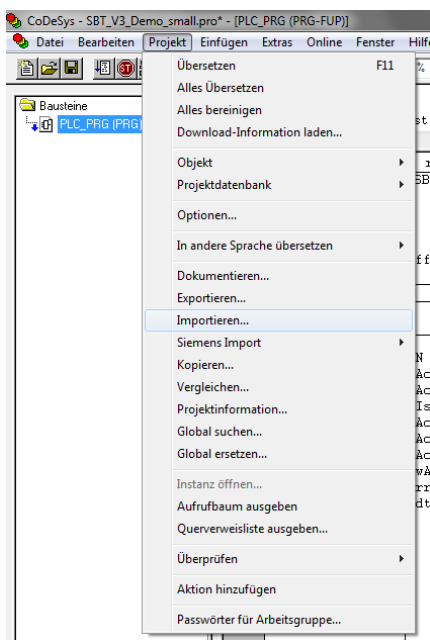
CoDeSys - SBT_V3_Demo_small.pro* - [PLC_PRG (PRG-FUP)]

Datei Bearbeiten Projekt Einfügen Extras Online Fenster Hilf

Bausteine
PLC_PRG (PRG)

Übersetzen F11
Alles Übersetzen
Alles bereinigen
Download-Information laden...

Objekt
Projektdatenbank

Optionen...

In andere Sprache übersetzen

Dokumentieren...
Exportieren...
Importieren...
Siemens Import
Kopieren...
Vergleichen...
Projektinformation...
Global suchen...
Global ersetzen...

Instanz öffnen...
Aufrufbaum ausgeben
Querverweisliste ausgeben...

Überprüfen

Aktion hinzufügen

Passwörter für Arbeitsgruppe...